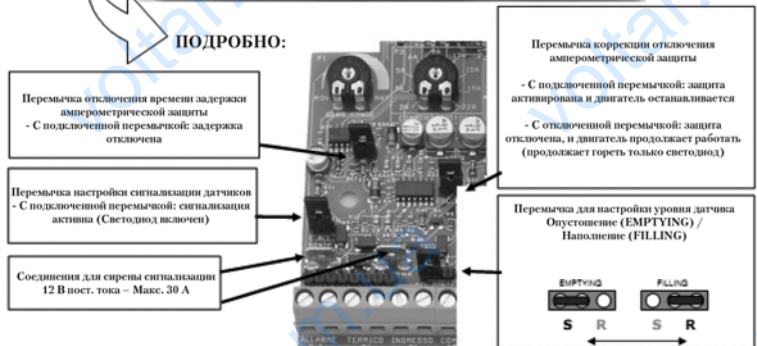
ПОДРОБНО:

Перемычка отключения времени задержки амперометрической защиты
- С подключенной перемычкой: задержка отключена

Перемычка настройки сигнализации датчиков
- С подключенной перемычкой: сигнализация активна (Светодиод включен)

Соединения для сирены сигнализации 12 В пост. тока – Макс. 30 А

Перемычка коррекции отключения амперометрической защиты

- С подключенной перемычкой: защита активирована и двигатель останавливается

- С отключенной перемычкой: защита отключена, и двигатель продолжает работать (продолжает гореть только светодиод)

Перемычка для настройки уровня датчика Опустошение (EMPTYING) / Наполнение (FILLING)

EMPTYING

S R

FILLING

S R

ALLARME TERMICO INGRESSO COM